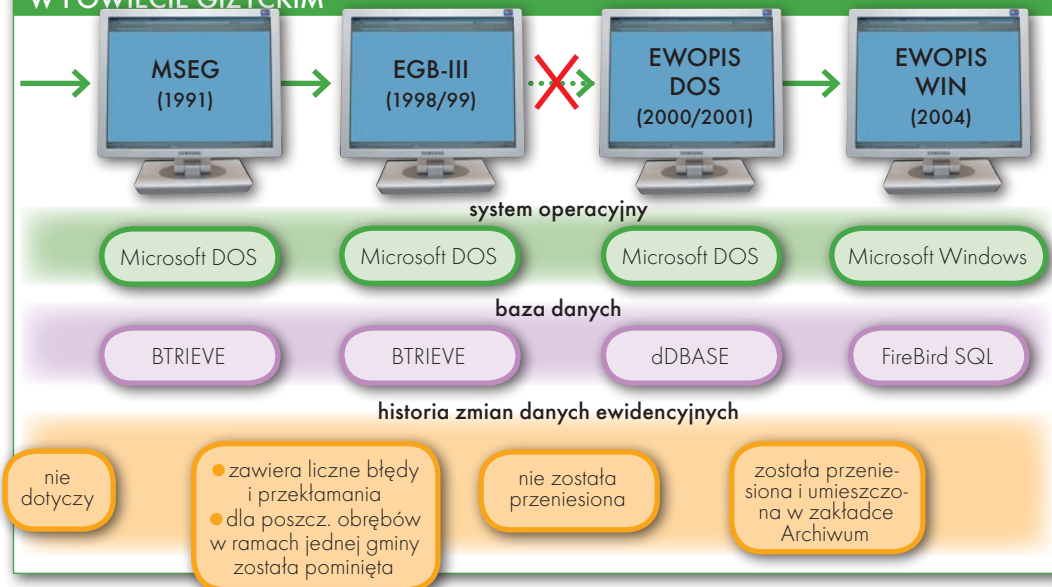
W POWIECIE GIŻYCKIM

MSEG
(1991)

EGB-III
(1998/99)

EWOPIS
DOS
(2000/2001)

EWOPIS
WIN
(2004)

system operacyjny

Microsoft DOS

Microsoft DOS

Microsoft DOS

Microsoft Windows

baza danych

BTRIEVE

BTRIEVE

dDBASE

FireBird SQL

historia zmian danych ewidencyjnych

nie dotyczy

● zawiera liczne błędy i przekłamania
● dla poszcz. obrębów w ramach jednej gminy została pominięta

nie została przeniesiona

została przeniesiona i umieszczona w zakładce Archiwum